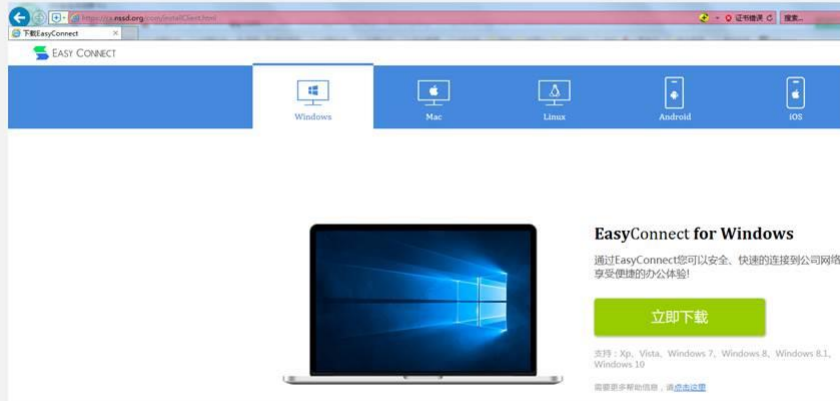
https://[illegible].essd.org/com/installClient.html
证书错误
搜索...
下载EasyConnect
EASY CONNECT
Windows
Mac
Linux
Android
iOS

EasyConnect for Windows
通过EasyConnect您可以安全、快速的连接到公司网络
享受便捷的办公体验!
立即下载
支持：Xp、Vista、Windows 7、Windows 8、Windows 8.1、Windows 10
需要更多帮助信息，请点击这里